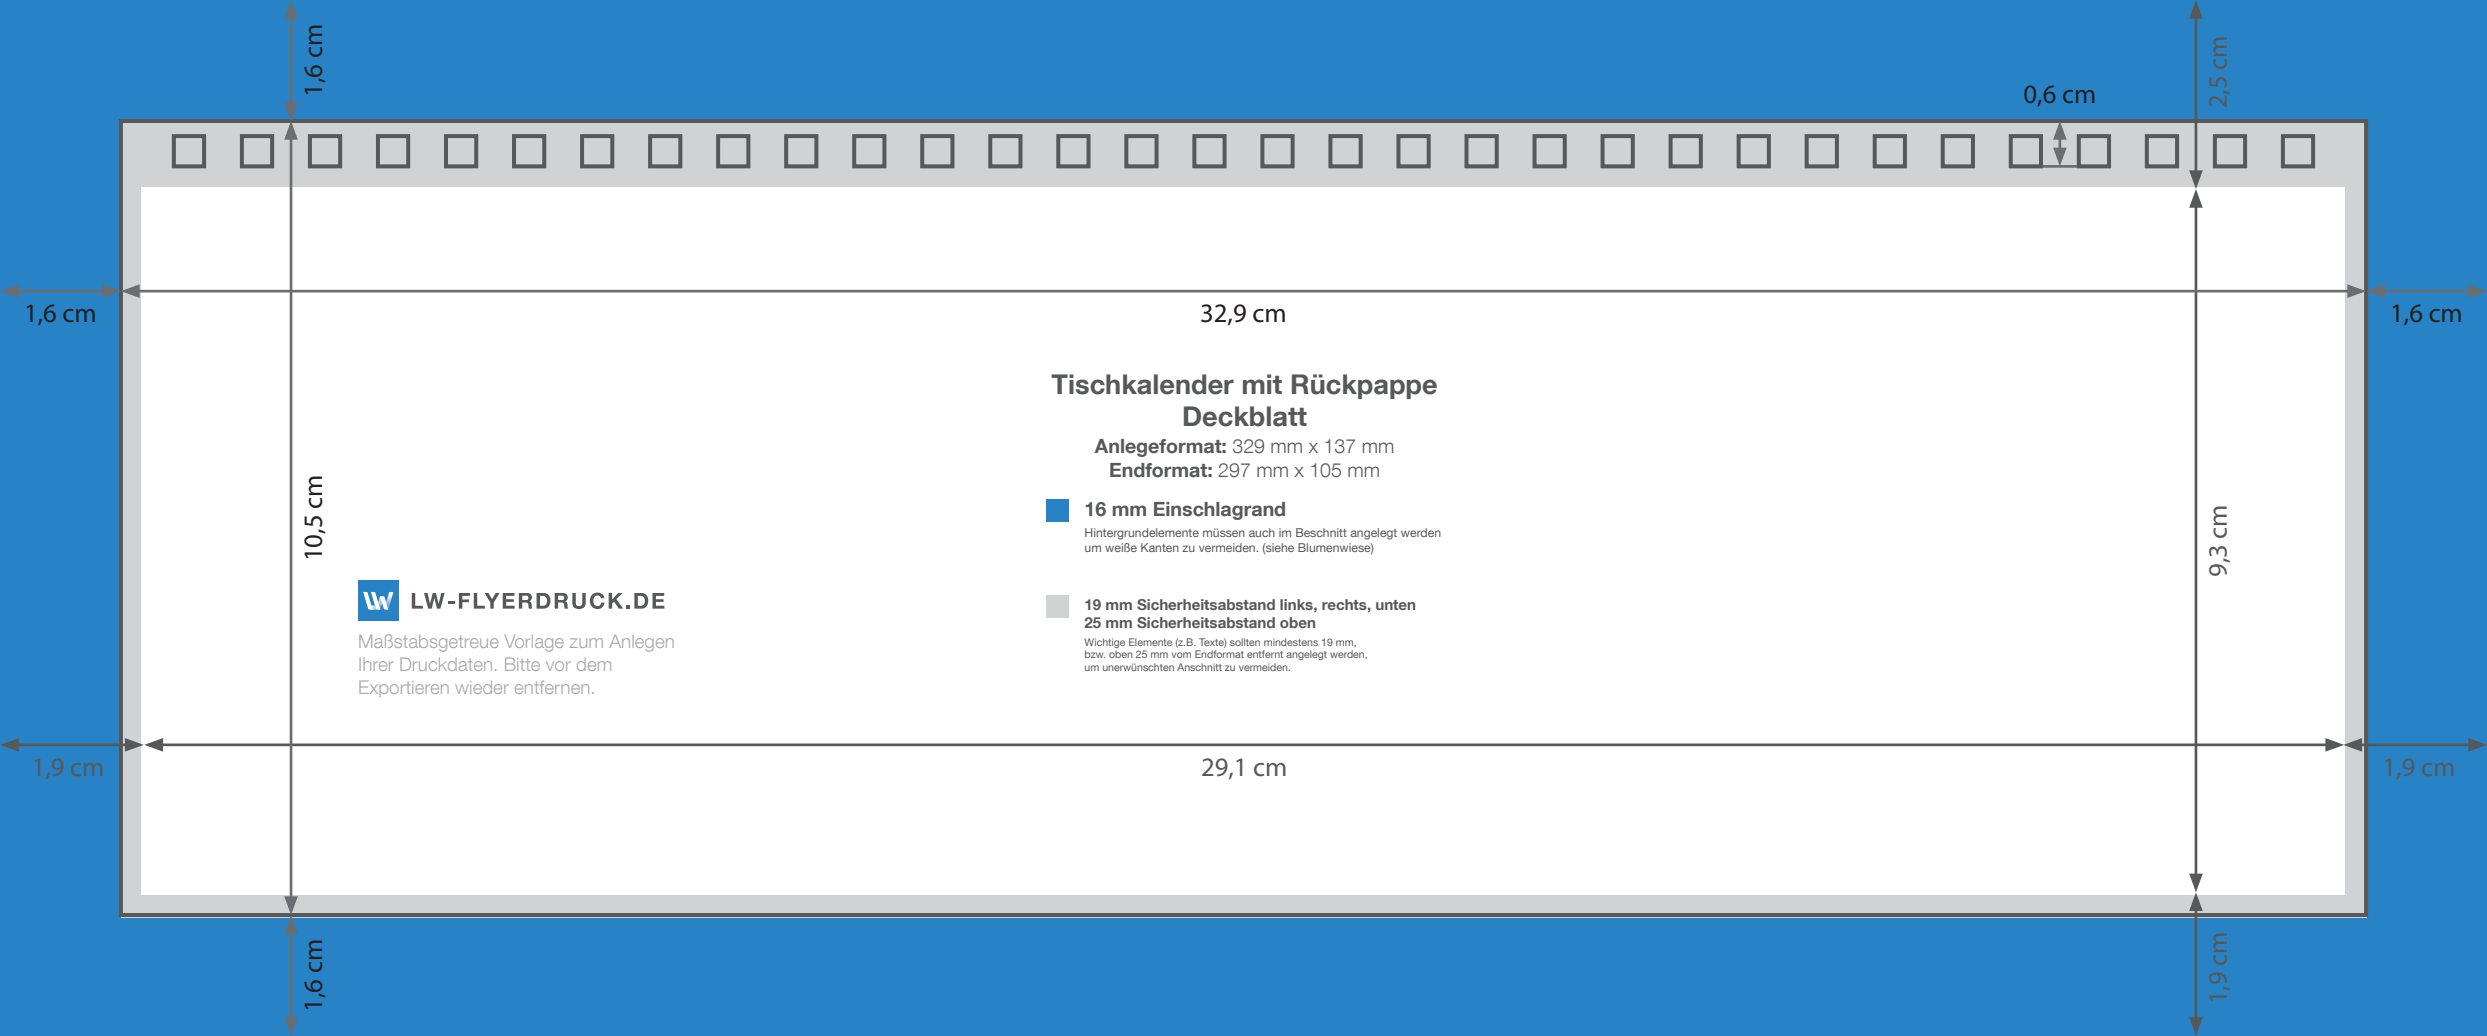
1,6 cm

0,6 cm

2,5 cm

1,6 cm

32,9 cm

1,6 cm

Tischkalender mit Rückpappe
Deckblatt

**Anlegeformat:** 329 mm x 137 mm
**Endformat:** 297 mm x 105 mm

10,5 cm

16 mm Einschlagrand
Hintergrundelemente müssen auch im Beschnitt angelegt werden um weiße Kanten zu vermeiden. (siehe Blumenwiese)

9,3 cm

LW-FLYERDRUCK.DE
Maßstabsgetreue Vorlage zum Anlegen Ihrer Druckdaten. Bitte vor dem Exportieren wieder entfernen.

19 mm Sicherheitsabstand links, rechts, unten
25 mm Sicherheitsabstand oben
Wichtige Elemente (z.B. Texte) sollten mindestens 19 mm, bzw. oben 25 mm vom Endformat entfernt angelegt werden, um unerwünschten Anschnitt zu vermeiden.

1,9 cm

29,1 cm

1,9 cm

1,6 cm

1,9 cm